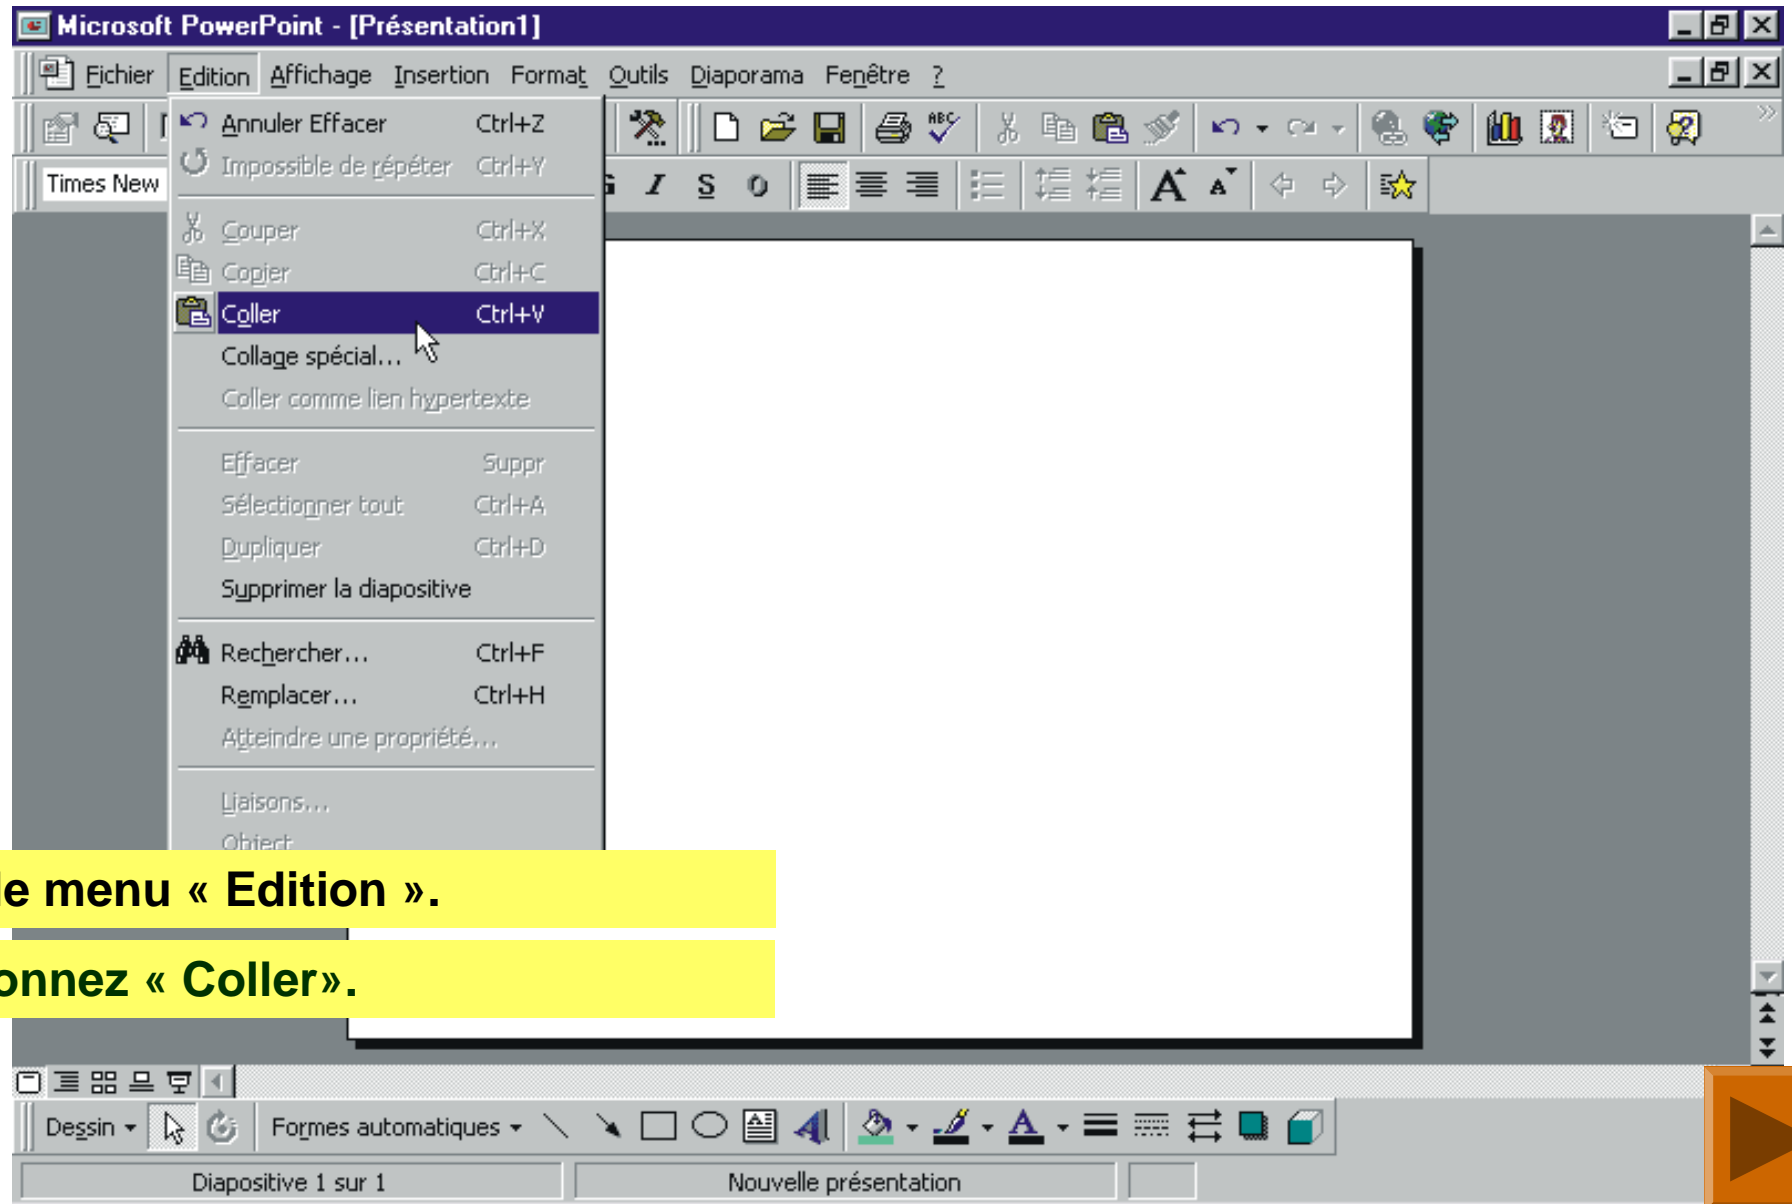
Microsoft PowerPoint - [Présentation1]

Fichier Edition Affichage Insertion Format Outils Diaporama Fenêtre ?

Times New

Annuler Effacer Ctrl+Z
Impossible de répéter Ctrl+Y
Couper Ctrl+X
Copier Ctrl+C
Coller Ctrl+V
Collage spécial...
Coller comme lien hypertexte
Effacer Suppr
Sélectionner tout Ctrl+A
Dupliquer Ctrl+D
Supprimer la diapositive
Rechercher... Ctrl+F
Remplacer... Ctrl+H
Atteindre une propriété...
Liaisons...
Objet

le menu « Edition ».

onnez « Coller».

Dessin Formes automatiques

Diapositive 1 sur 1 Nouvelle présentation